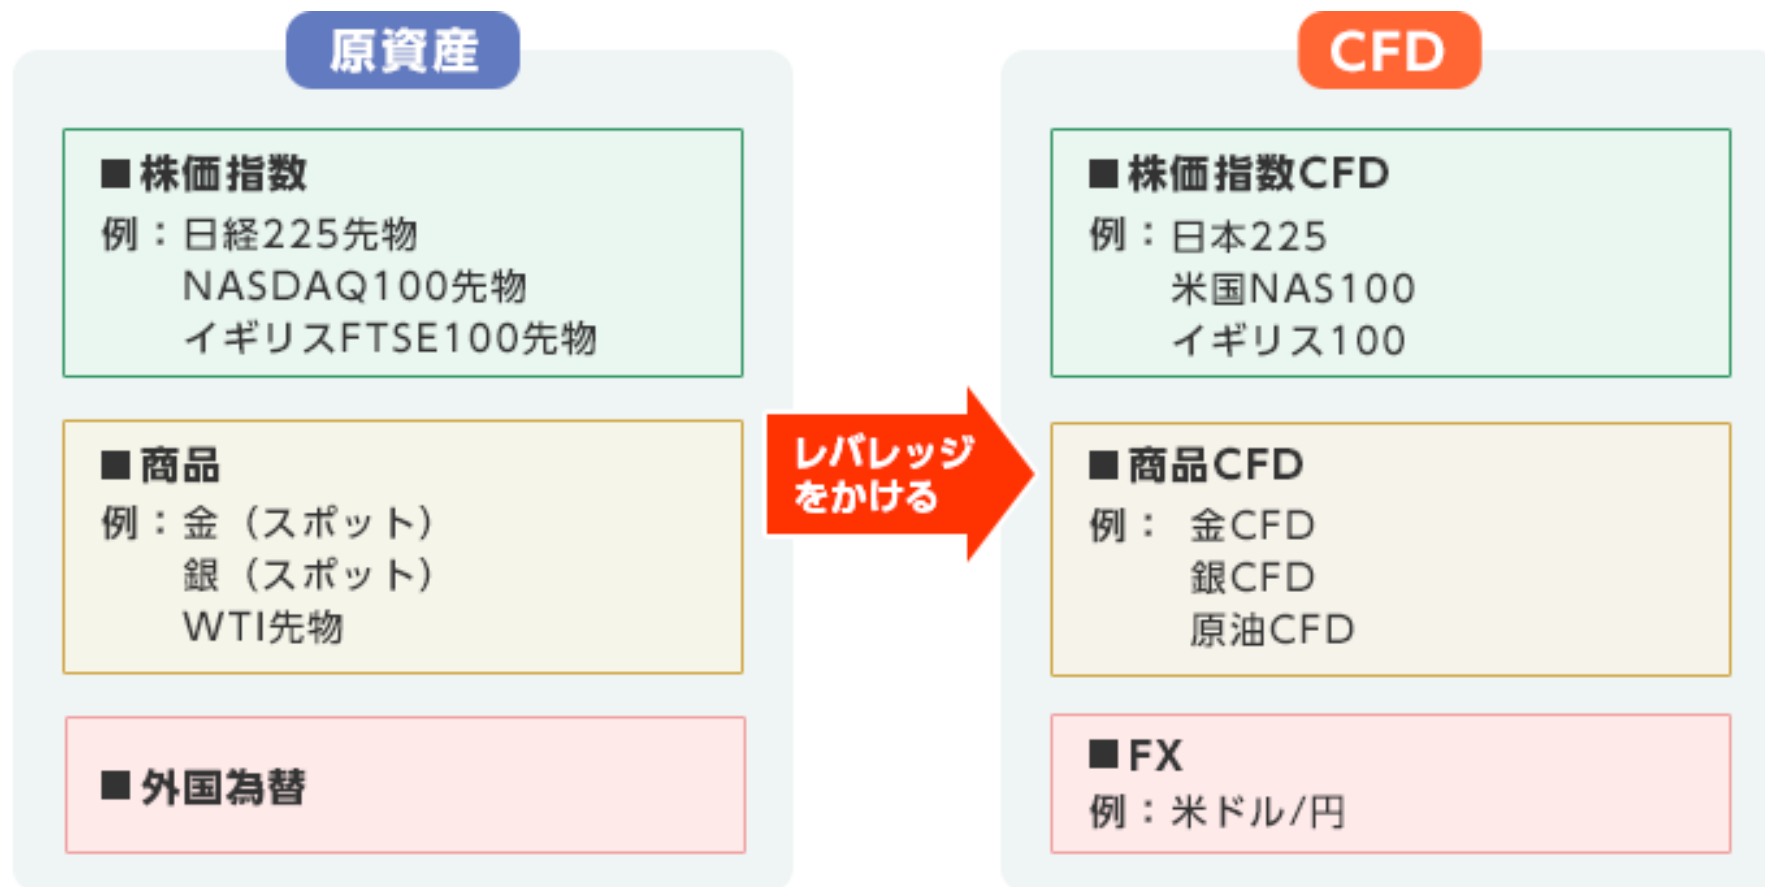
原資産

■株価指数
例：日経225先物
NASDAQ100先物
イギリスFTSE100先物

■商品
例：金（スポット）
銀（スポット）
WTI先物

■外国為替

レバレッジをかける

CFD

■株価指数CFD
例：日本225
米国NAS100
イギリス100

■商品CFD
例： 金CFD
銀CFD
原油CFD

■FX
例：米ドル/円